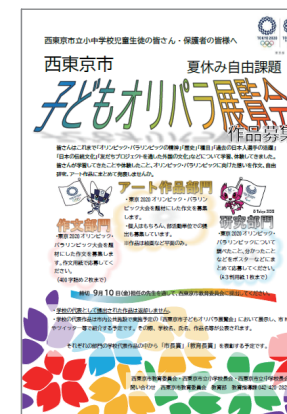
西東京市立小中学校児童生徒の皆さん・保護者の皆様へ

TOKYO 2020

西東京市 夏休み自由課題

子どもオリパラ展覧会

作品募集

皆さんは、これまで「オリンピック・パラリンピックの精神」「歴史」「種目」「 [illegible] 」「日本の伝統文化」「東京2020大会を盛り上げる」など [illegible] 。皆さんが学習してきたことや体験したことを、オリンピック・パラリンピックの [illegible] 作文、アート作品にまとめて発表しませんか。

アート作品部門
・東京2020オリンピック・パラリンピック大会を題材にした作品を募集します。
・個人はもちろん、親子 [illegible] での共同作品も募集します。
・作品は絵画など平面のみ。

作文部門
・東京2020オリンピック・パラリンピック大会を題材にした作文を募集します。
(400字程度まで)

研究部門
・東京2020オリンピック・パラリンピックについて調べたことや、分かったことなどをポスターなどにまとめて提出してください。

締切 9月10日(金)

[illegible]

それぞれの部門で優秀な作品は「市長賞」「教育長賞」を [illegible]

西東京市教育委員会・西東京市立小学校長会・西東京市立中学校長会
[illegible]